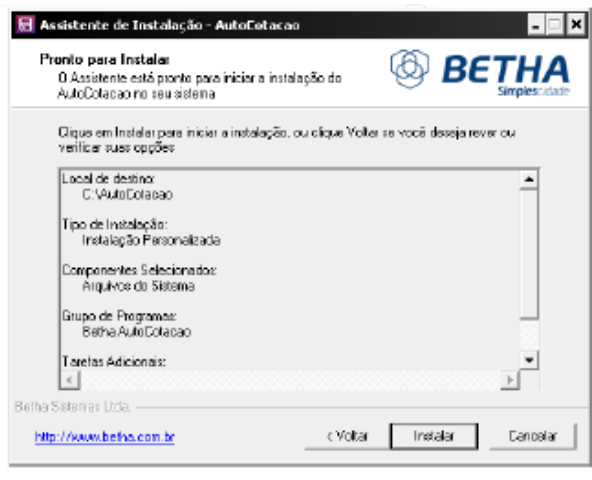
Assistente de Instalação - AutoCotacao

Pronto para Instalar

O Assistente está pronto para iniciar a instalação do AutoCotacao no seu sistema

BETHA

Simplescidade

Clique em Instalar para iniciar a instalação, ou clique Voltar se você deseja rever ou verificar suas opções

Local de destino:
C:\AutoCotacao

Tipo de Instalação:
Instalação Personalizada

Componentes Selecionados:
Arquivos do Sistema

Grupo de Programas:
Betha AutoCotacao

Tarefas Adicionais:

Betha Sistemas Ltda.

http://www.betha.com.br

< Voltar

Instalar

Cancelar